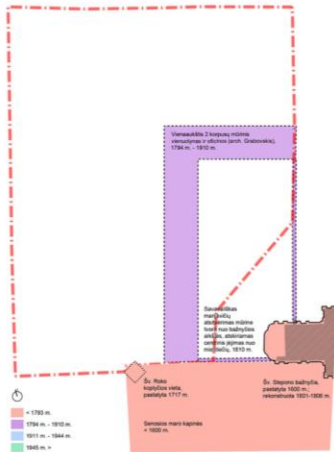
Vienaaukštis 2 korpusų mūrinis vienuolynas ir oficinos (arch. Grabovskis), 1794 m. - 1810 m.

Senosiosios marų kapinių atitverimas mūrine tvora nuo bažnyčios ašies, atitveriamas centrinis įėjimas nuo pastatų, 1810 m.

Šv. Roko koplyčios vieta, pastatyta 1717 m.

Šv. Stepono bažnyčia, pastatyta 1600 m., rekonstruota 1801-1806 m.

Senosios marų kapinės < 1600 m.

< 1793 m.

1794 m. - 1910 m.

1911 m. - 1944 m.

1945 m. >